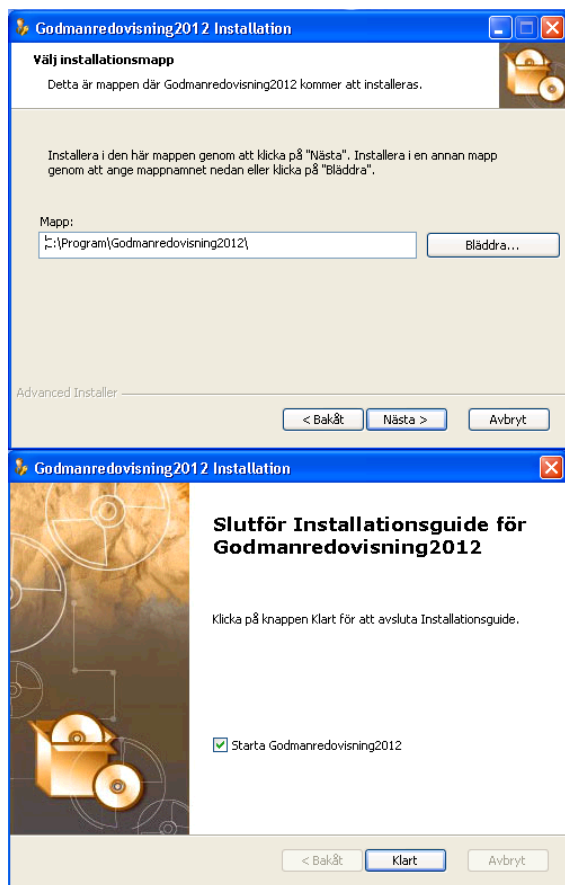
Godmanredovisning2012 Installation

Välj installationsmapp

Detta är mappen där Godmanredovisning2012 kommer att installeras.

Installera i den här mappen genom att klicka på "Nästa". Installera i en annan mapp genom att ange mappnamnet nedan eller klicka på "Bläddra".

Mapp:

C:\Program\Godmanredovisning2012\

Bläddra...

Advanced Installer

< Bakåt

Nästa >

Avbryt

Godmanredovisning2012 Installation

Slutför Installationsguide för Godmanredovisning2012

Klicka på knappen Klart för att avsluta Installationsguide.

Starta Godmanredovisning2012

< Bakåt

Klart

Avbryt